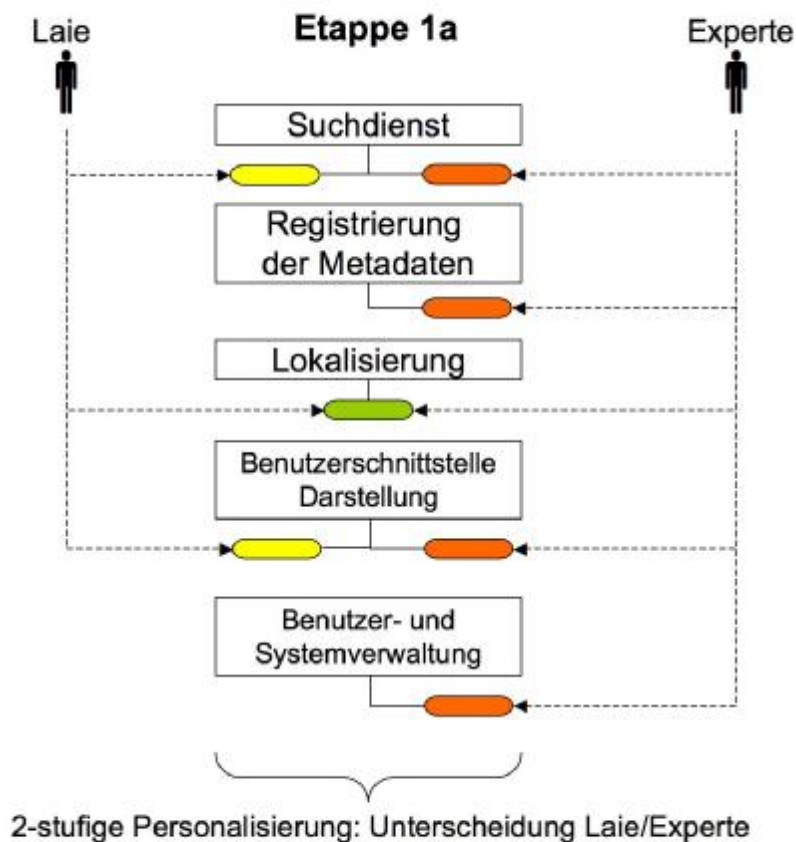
Laie

Etappe 1a

Experte

Suchdienst

Registrierung der Metadaten

Lokalisierung

Benutzerschnittstelle Darstellung

Benutzer- und Systemverwaltung

2-stufige Personalisierung: Unterscheidung Laie/Experte